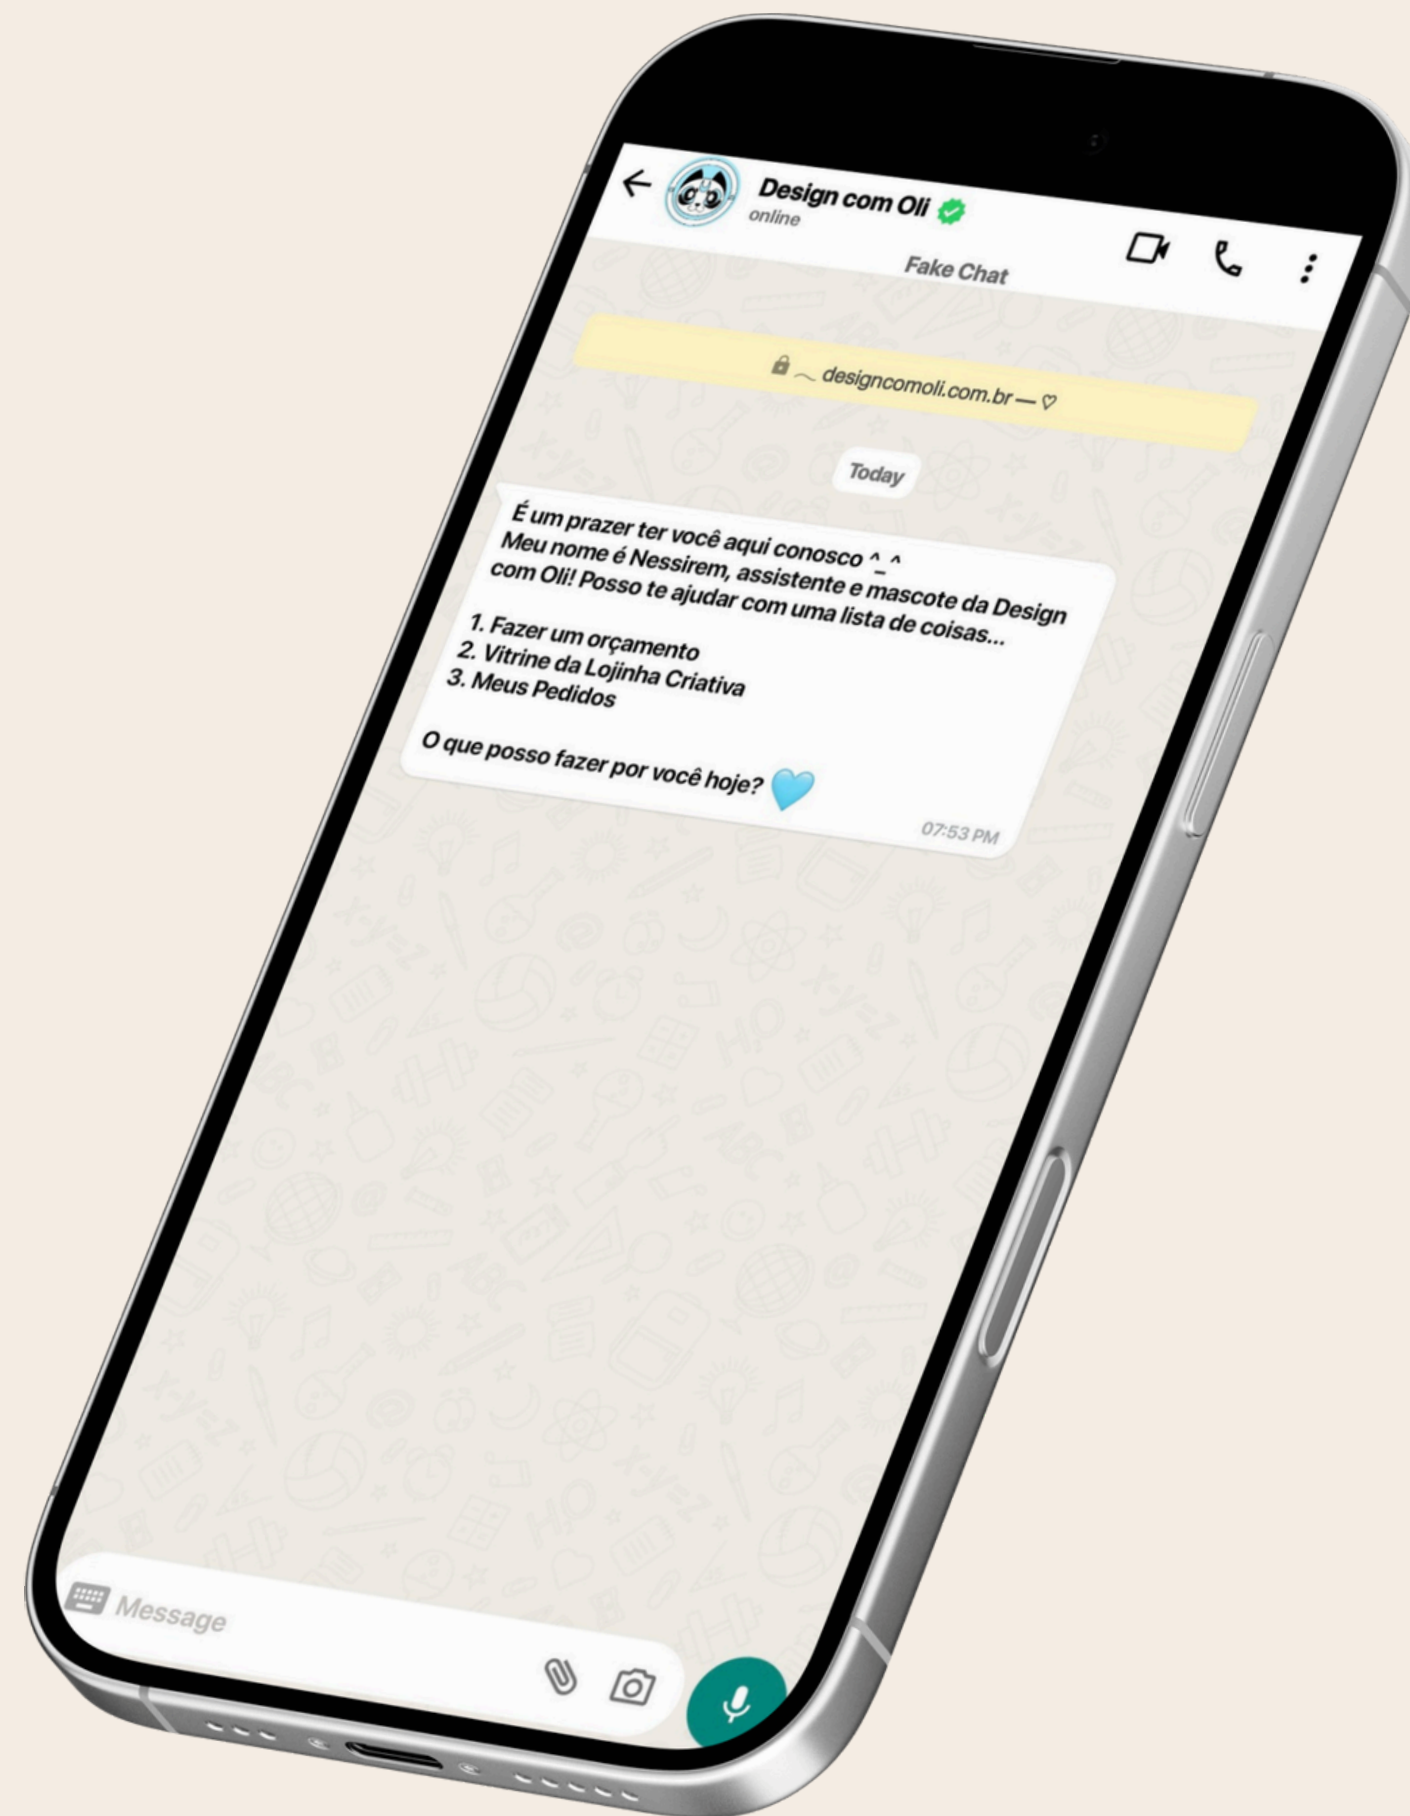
Design com Oli
online

Fake Chat

~ designcomoli.com.br — ♡

Today

É um prazer ter você aqui conosco ^_^
Meu nome é Nessirem, assistente e mascote da Design com Oli! Posso te ajudar com uma lista de coisas...

1. Fazer um orçamento
2. Vitrine da Lojinha Criativa
3. Meus Pedidos

O que posso fazer por você hoje? 💙

07:53 PM

Message